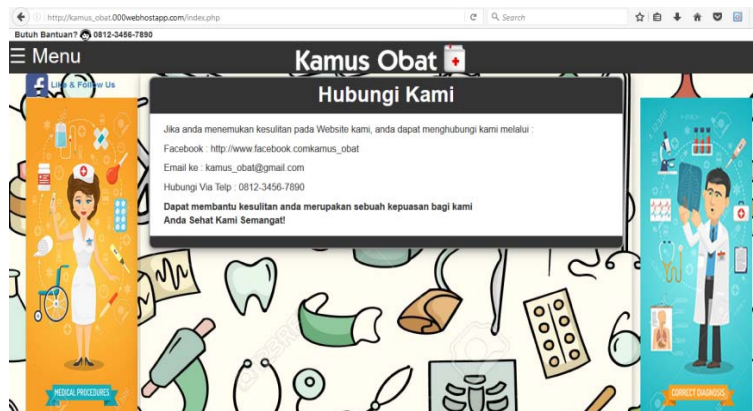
http://kamus_obat.000webhostapp.com/index.php

Search

Butuh Bantuan? 0812-3456-7890

☰ Menu

Kamus Obat

Like & Follow Us

Hubungi Kami

Jika anda menemukan kesulitan pada Website kami, anda dapat menghubungi kami melalui :

Facebook : http://www.facebook.comkamus_obat

Email ke : kamus_obat@gmail.com

Hubungi Via Telp : 0812-3456-7890

Dapat membantu kesulitan anda merupakan sebuah kepuasan bagi kami
Anda Sehat Kami Semangat!

MEDICAL PROCEDURES

CORRECT DIAGNOSIS